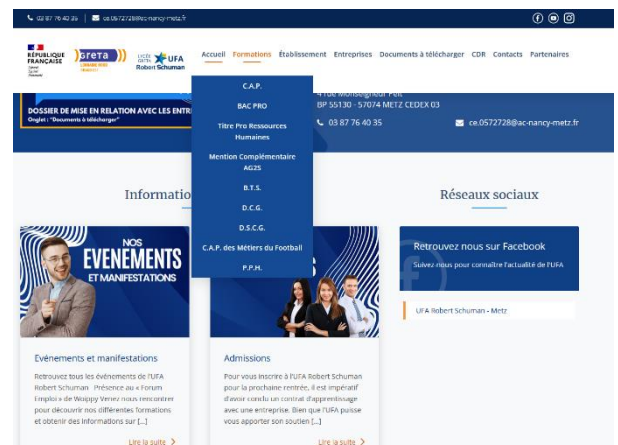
03 87 76 40 35 ce.0572728@ac-nancy-metz.fr

RÉPUBLIQUE FRANÇAISE greta LYCÉE UFA Robert Schuman

Accueil Formations Établissement Entreprises Documents à télécharger CDR Contacts Partenaires

C.A.P.
BAC PRO
Titre Pro Ressources Humaines
Mention Complémentaire AG2S
B.T.S.
D.C.G.
D.S.C.G.
C.A.P. des Métiers du Football
P.P.H.

DOSSIER DE MISE EN RELATION AVEC LES ENTR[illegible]
Onglet : "Documents à télécharger"

4 rue Monseigneur Pelt
BP 55130 - 57074 METZ CEDEX 03

03 87 76 40 35

ce.0572728@ac-nancy-metz.fr

Informatio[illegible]

Réseaux sociaux

NOS EVENEMENTS ET MANIFESTATIONS

Evènements et manifestations

Retrouvez tous les évènements de l'UFA Robert Schuman Présence au « Forum Emploi » de Woippy Venez nous rencontrer pour découvrir nos différentes formations et obtenir des informations sur [...]

Lire la suite >

Admissions

Pour vous inscrire à l'UFA Robert Schuman pour la prochaine rentrée, il est impératif d'avoir conclu un contrat d'apprentissage avec une entreprise. Bien que l'UFA puisse vous apporter son soutien [...]

Lire la suite >

Retrouvez nous sur Facebook

Suivez nous pour connaître l'actualité de l'UFA

UFA Robert Schuman - Metz